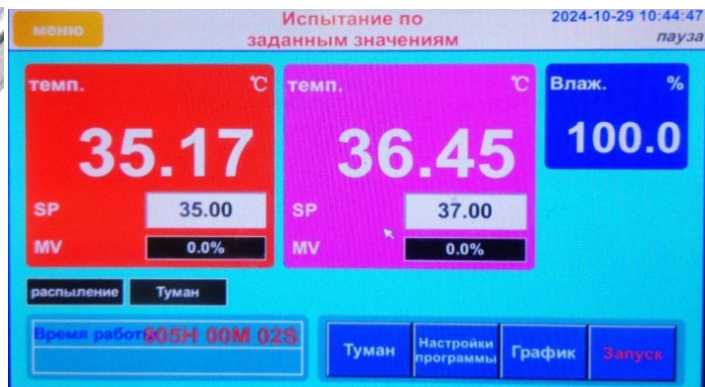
меню

Испытание по заданным значениям

2024-10-29 10:44:47
пауза

темп. ℃
35.17
SP 35.00
MV 0.0%

темп. ℃
36.45
SP 37.00
MV 0.0%

Влаж. %
100.0

распыление
Туман

Время работ 805H 00M 02S

Туман
Настройки программы
График
Запуск